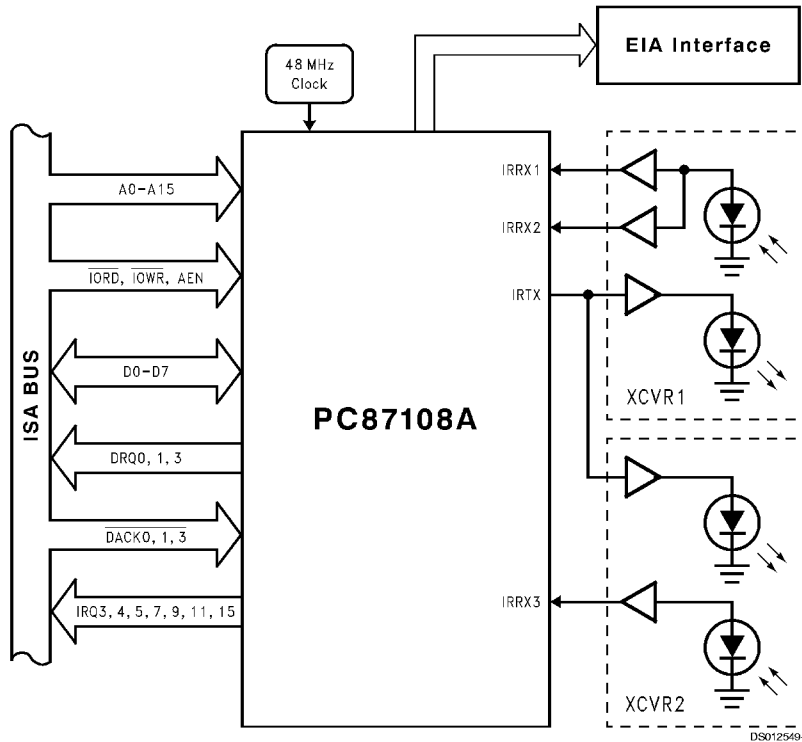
48 MHz Clock

EIA Interface

ISA BUS

A0–A15

$\overline{IORD}$, $\overline{IOWR}$, AEN

D0–D7

DRQ0, 1, 3

$\overline{DACK0, 1, 3}$

IRQ3, 4, 5, 7, 9, 11, 15

PC87108A

IRRX1

IRRX2

IRTX

IRRX3

XCVR1

XCVR2

DS012549-